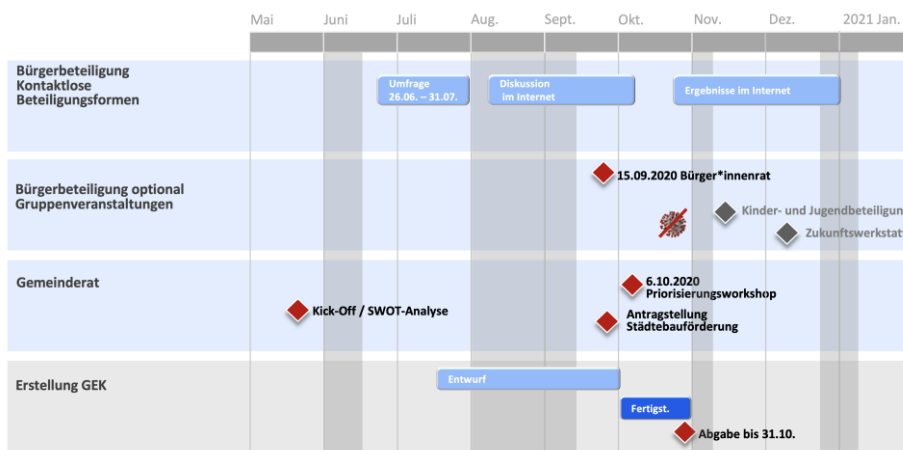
Mai Juni Juli Aug. Sept. Okt. Nov. Dez. 2021 Jan.

Bürgerbeteiligung Kontaktlose Beteiligungsformen

Umfrage 26.06. – 31.07.

Diskussion im Internet

Ergebnisse im Internet

Bürgerbeteiligung optional Gruppenveranstaltungen

15.09.2020 Bürger*innenrat

Kinder- und Jugendbeteiligun

Zukunftswerkstatt

Gemeinderat

6.10.2020 Priorisierungsworkshop

Kick-Off / SWOT-Analyse

Antragstellung Städtebauförderung

Erstellung GEK

Entwurf

Fertigst.

Abgabe bis 31.10.